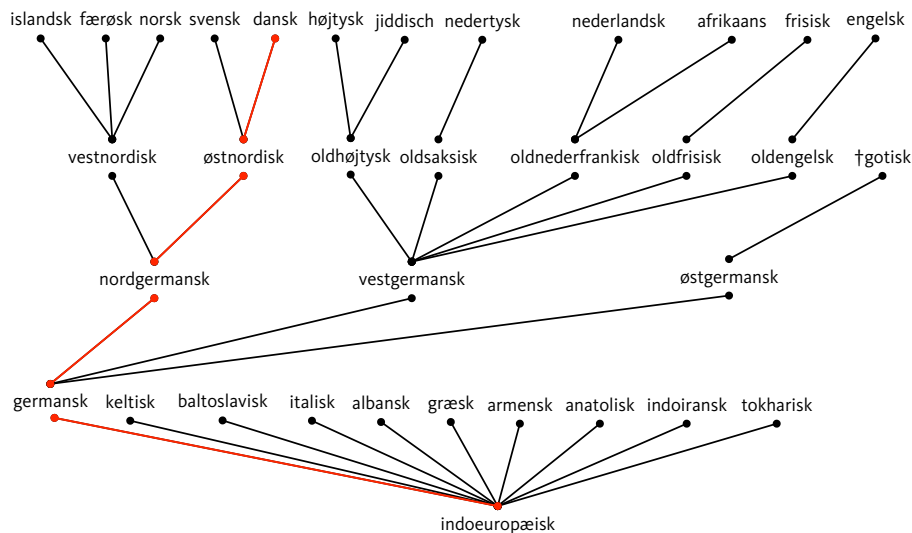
islandsk færøsk norsk svensk dansk højtysk jiddisch nedertysk nederlandsk afrikaans frisisk engelsk

vestnordisk østnordisk oldhøjtysk oldsaksisk oldnederfrankisk oldfrisisk oldengelsk †gotisk

nordgermansk vestgermansk østgermansk

germansk keltisk baltoslavisk italisk albansk græsk armensk anatolisk indoiransk tokharisk

indoeuropæisk